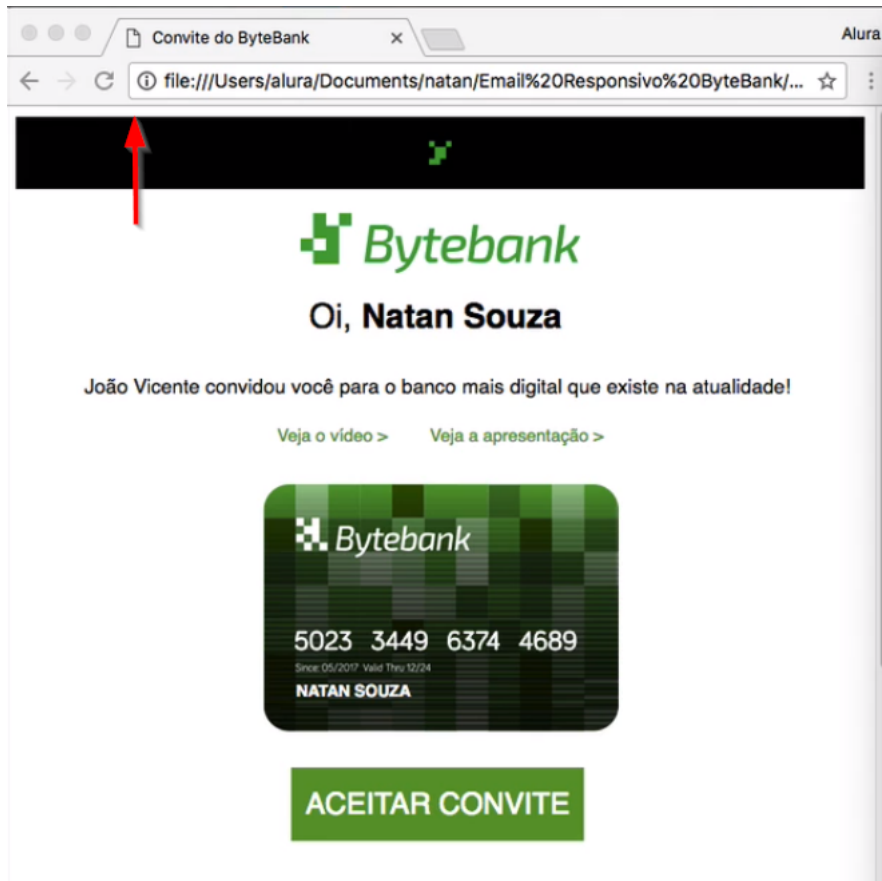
Convite do ByteBank ×

Alura

file:///Users/alura/Documents/natan/Email%20Responsivo%20ByteBank/...

Bytebank

Oi, **Natan Souza**

João Vicente convidou você para o banco mais digital que existe na atualidade!

Veja o vídeo >     Veja a apresentação >

Bytebank

5023 3449 6374 4689

Since 05/2017 Valid Thru 12/24

NATAN SOUZA

ACEITAR CONVITE